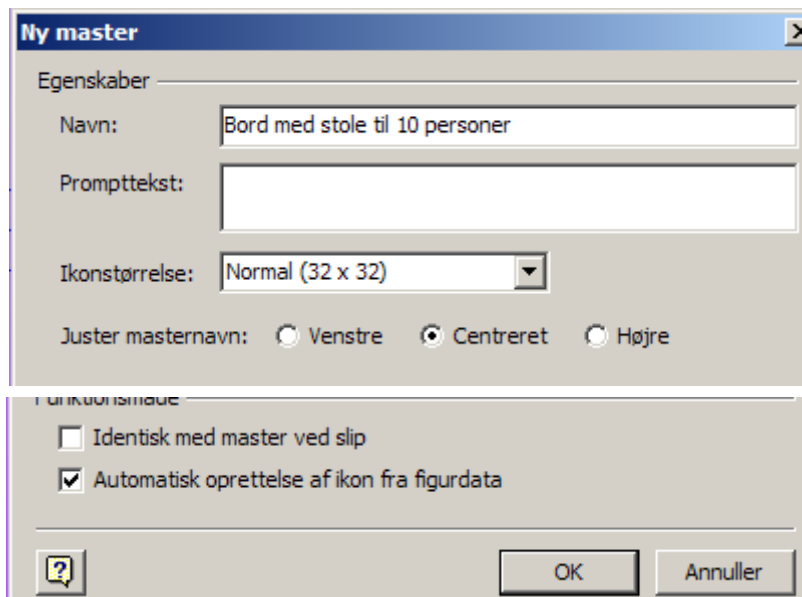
Ny master

Egenskaber

Navn: Bord med stole til 10 personer

Prompttekst:

Ikonstørrelse: Normal (32 x 32)

Juster masternavn: Venstre Centreret Højre

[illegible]

Identisk med master ved slip

Automatisk oprettelse af ikon fra figurdata

OK Annuller